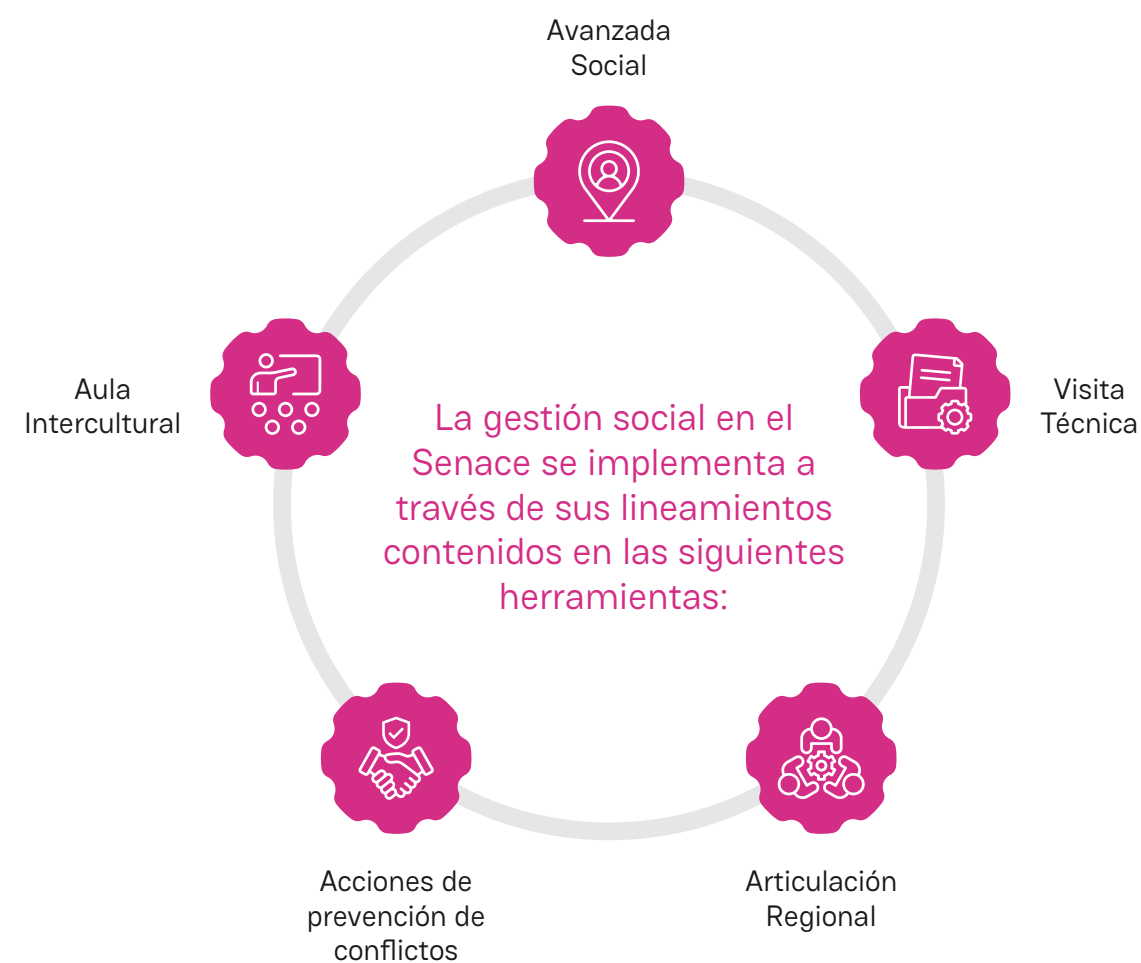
Avanzada Social

Aula Intercultural

La gestión social en el Senace se implementa a través de sus lineamientos contenidos en las siguientes herramientas:

Visita Técnica

Acciones de prevención de conflictos

Articulación Regional